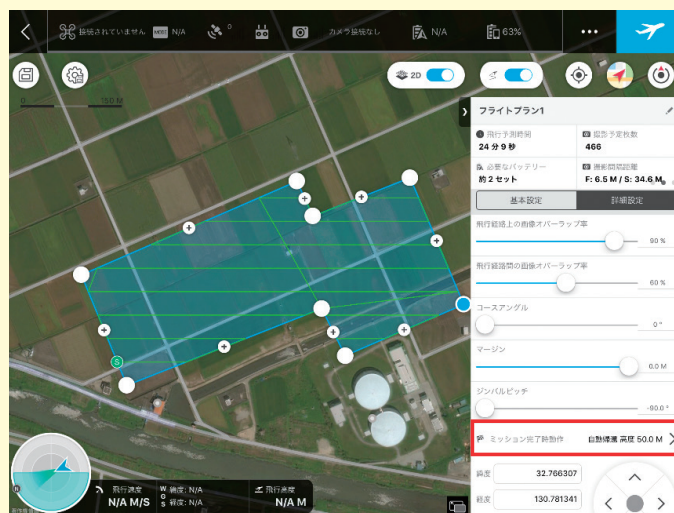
接続されていません N/A
0
カメラ接続なし
N/A
63%
•••
2D
0
150 M
フライトプラン1
飛行予測時間
24 分 9 秒
撮影予定枚数
466
必要なバッテリー
約 2 セット
撮影間隔距離
F: 6.5 M / S: 34.6 M
基本設定
詳細設定
飛行経路上の画像オーバーラップ率
90 %
飛行経路間の画像オーバーラップ率
60 %
コースアングル
0 °
マージン
0.0 M
ジンバルピッチ
-90.0 °
ミッション完了時動作
自動帰還 高度 50.0 M
緯度
32.766307
経度
130.781341
S
飛行速度
N/A M/S
W 緯度: N/A
S 経度: N/A
飛行高度
N/A M